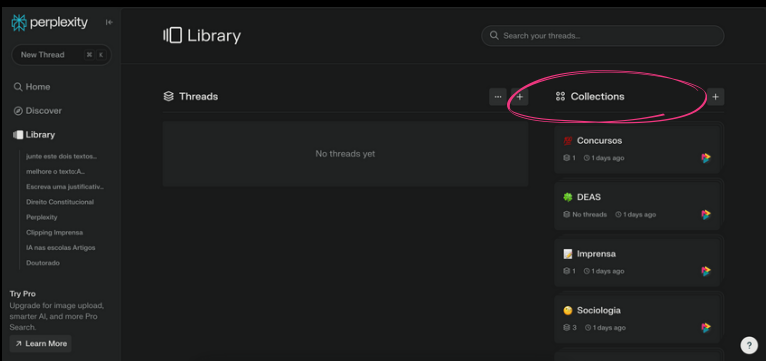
perplexity

New Thread ⌘ K

Home
Discover
Library
junte este dois textos...
melhore o texto:A...
Escreva uma justificativ...
Direito Constitucional
Perplexity
Clipping Imprensa
IA nas escolas Artigos
Doutorado

Try Pro
Upgrade for image upload, smarter AI, and more Pro Search.
Learn More

Library

Search your threads...

Threads
No threads yet

Collections

Concursos
1 1 days ago

DEAS
No threads 1 days ago

Imprensa
1 1 days ago

Sociologia
3 1 days ago

?